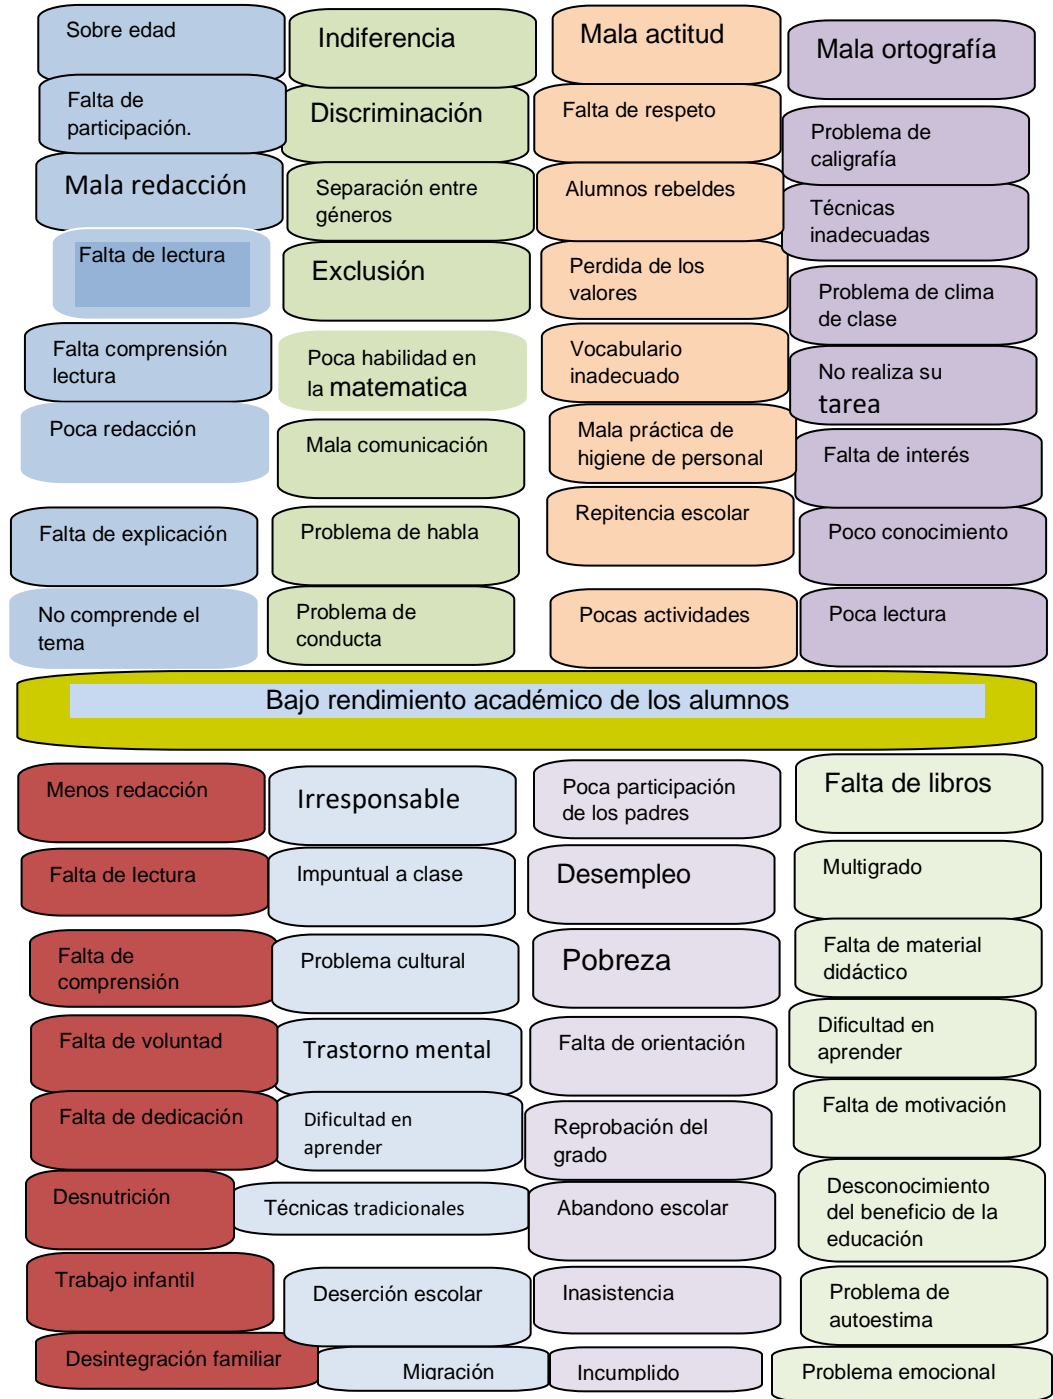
Sobre edad

Falta de participación.

Mala redacción

Falta de lectura

Falta comprensión lectura

Poca redacción

Falta de explicación

No comprende el tema

Indiferencia

Discriminación

Separación entre géneros

Exclusión

Poca habilidad en la matematica

Mala comunicación

Problema de habla

Problema de conducta

Mala actitud

Falta de respeto

Alumnos rebeldes

Perdida de los valores

Vocabulario inadecuado

Mala práctica de higiene de personal

Repitencia escolar

Pocas actividades

Mala ortografía

Problema de caligrafía

Técnicas inadecuadas

Problema de clima de clase

No realiza su tarea

Falta de interés

Poco conocimiento

Poca lectura

Bajo rendimiento académico de los alumnos

Menos redacción

Falta de lectura

Falta de comprensión

Falta de voluntad

Falta de dedicación

Desnutrición

Trabajo infantil

Desintegración familiar

Irresponsable

Impuntual a clase

Problema cultural

Trastorno mental

Dificultad en aprender

Técnicas tradicionales

Deserción escolar

Migración

Poca participación de los padres

Desempleo

Pobreza

Falta de orientación

Reprobación del grado

Abandono escolar

Inasistencia

Incumplido

Falta de libros

Multigrado

Falta de material didáctico

Dificultad en aprender

Falta de motivación

Desconocimiento del beneficio de la educación

Problema de autoestima

Problema emocional